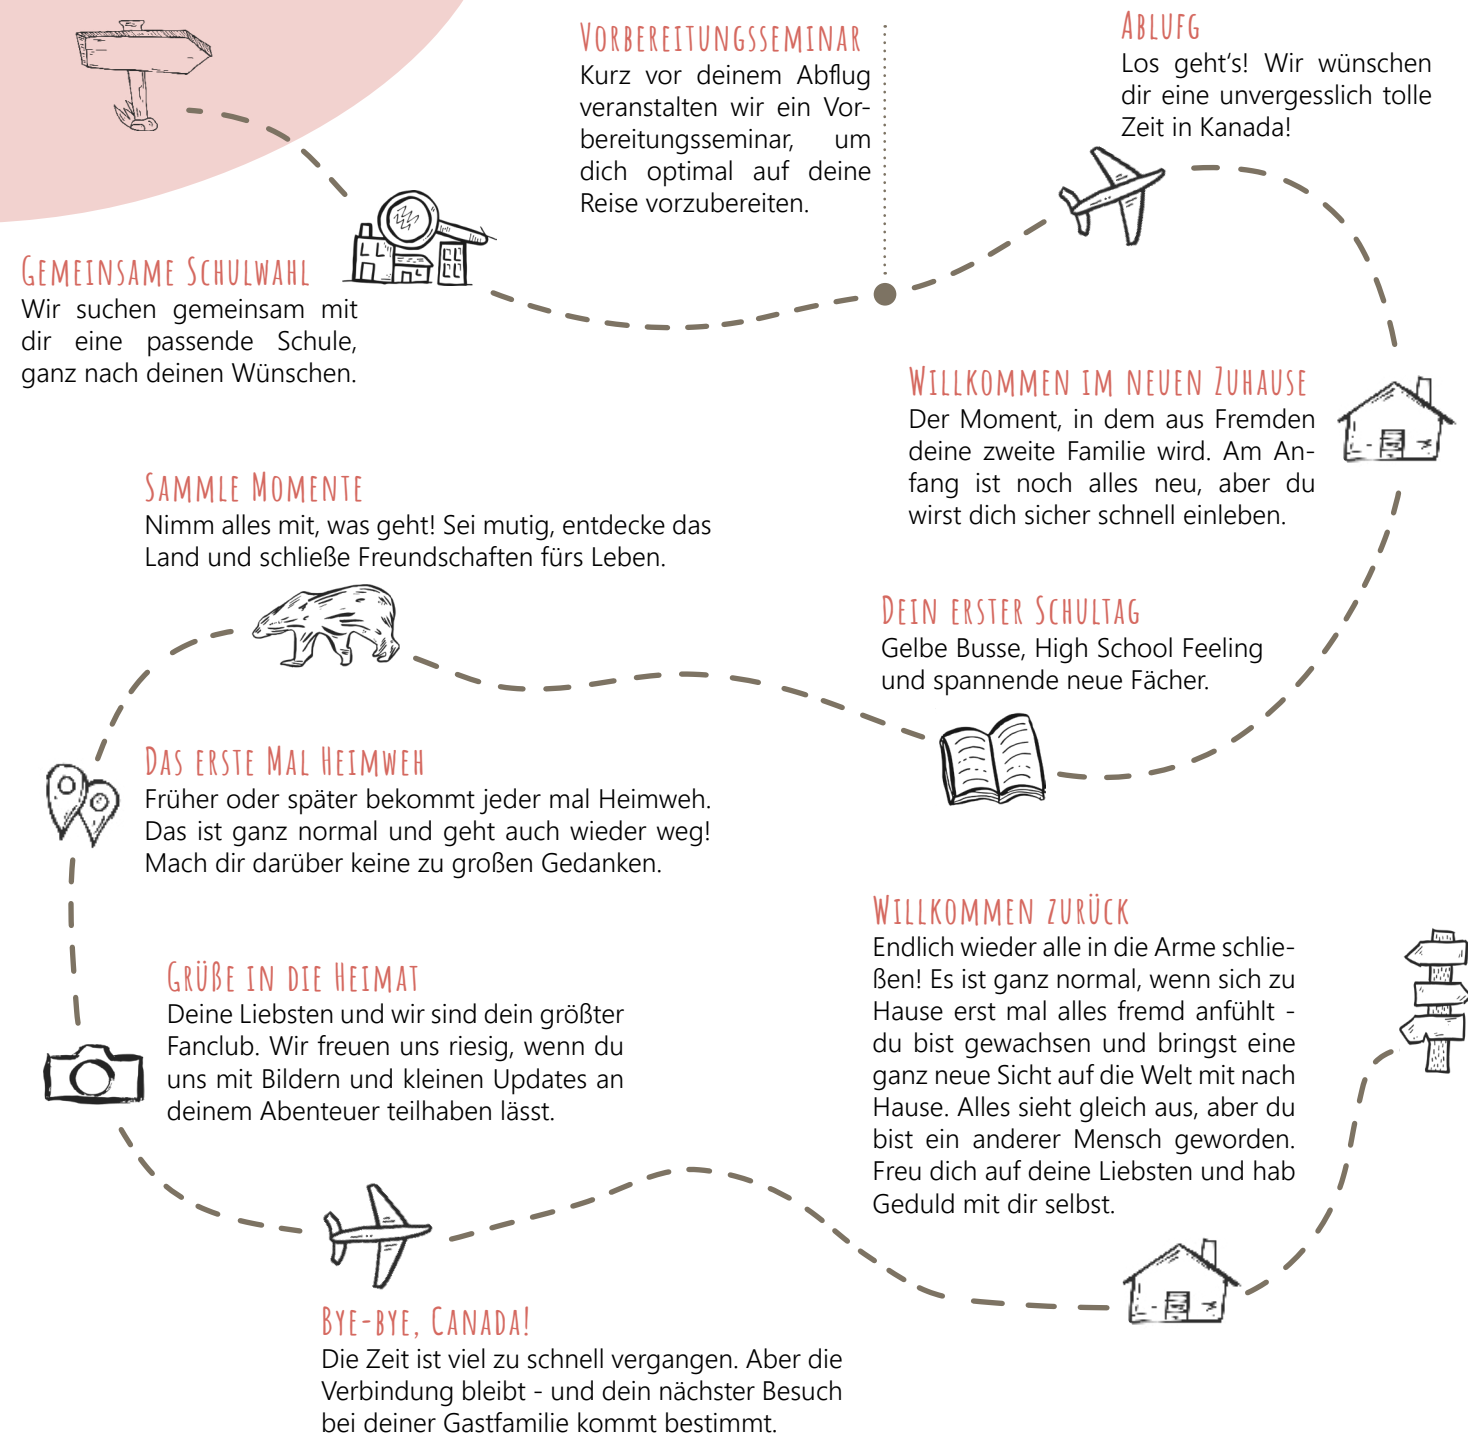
Vorbereitungsseminar
Kurz vor deinem Abflug veranstalten wir ein Vorbereitungsseminar, um dich optimal auf deine Reise vorzubereiten.

Ablufg
Los geht's! Wir wünschen dir eine unvergesslich tolle Zeit in Kanada!

Gemeinsame Schulwahl
Wir suchen gemeinsam mit dir eine passende Schule, ganz nach deinen Wünschen.

Willkommen im neuen Zuhause
Der Moment, in dem aus Fremden deine zweite Familie wird. Am Anfang ist noch alles neu, aber du wirst dich sicher schnell einleben.

Sammle Momente
Nimm alles mit, was geht! Sei mutig, entdecke das Land und schließe Freundschaften fürs Leben.

Dein erster Schultag
Gelbe Busse, High School Feeling und spannende neue Fächer.

Das erste Mal Heimweh
Früher oder später bekommt jeder mal Heimweh. Das ist ganz normal und geht auch wieder weg! Mach dir darüber keine zu großen Gedanken.

Willkommen zurück
Endlich wieder alle in die Arme schließen! Es ist ganz normal, wenn sich zu Hause erst mal alles fremd anfühlt - du bist gewachsen und bringst eine ganz neue Sicht auf die Welt mit nach Hause. Alles sieht gleich aus, aber du bist ein anderer Mensch geworden. Freu dich auf deine Liebsten und hab Geduld mit dir selbst.

Grüße in die Heimat
Deine Liebsten und wir sind dein größter Fanclub. Wir freuen uns riesig, wenn du uns mit Bildern und kleinen Updates an deinem Abenteuer teilhaben lässt.

Bye-bye, Canada!
Die Zeit ist viel zu schnell vergangen. Aber die Verbindung bleibt - und dein nächster Besuch bei deiner Gastfamilie kommt bestimmt.